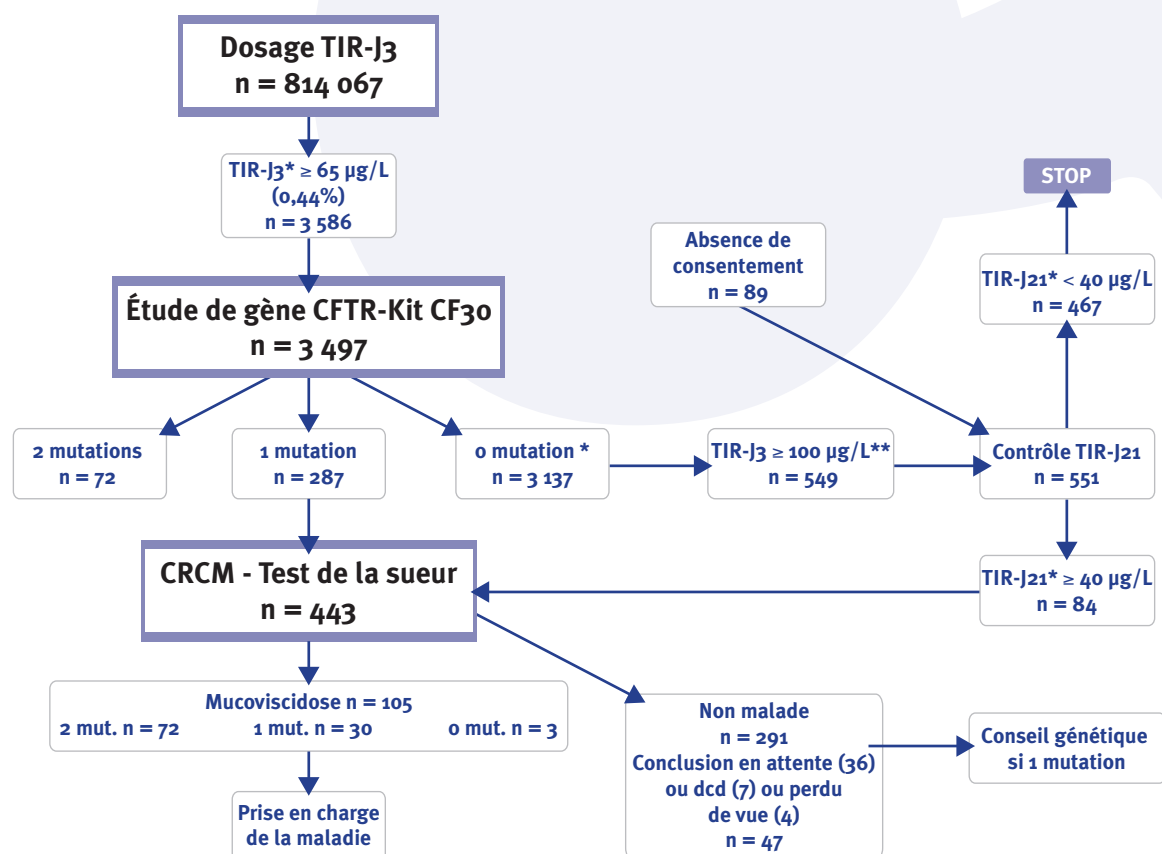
Dosage TIR-J3
n = 814 067

TIR-J3* ≥ 65 µg/L
(0,44%)
n = 3 586

Étude de gène CFTR-Kit CF30
n = 3 497

2 mutations
n = 72

1 mutation
n = 287

0 mutation *
n = 3 137

TIR-J3 ≥ 100 µg/L**
n = 549

Absence de consentement
n = 89

STOP

TIR-J21* < 40 µg/L
n = 467

Contrôle TIR-J21
n = 551

TIR-J21* ≥ 40 µg/L
n = 84

CRCM - Test de la sueur
n = 443

Mucoviscidose n = 105
2 mut. n = 72 1 mut. n = 30 0 mut. n = 3

Prise en charge de la maladie

Non malade
n = 291
Conclusion en attente (36)
ou dcd (7) ou perdu
de vue (4)
n = 47

Conseil génétique
si 1 mutation